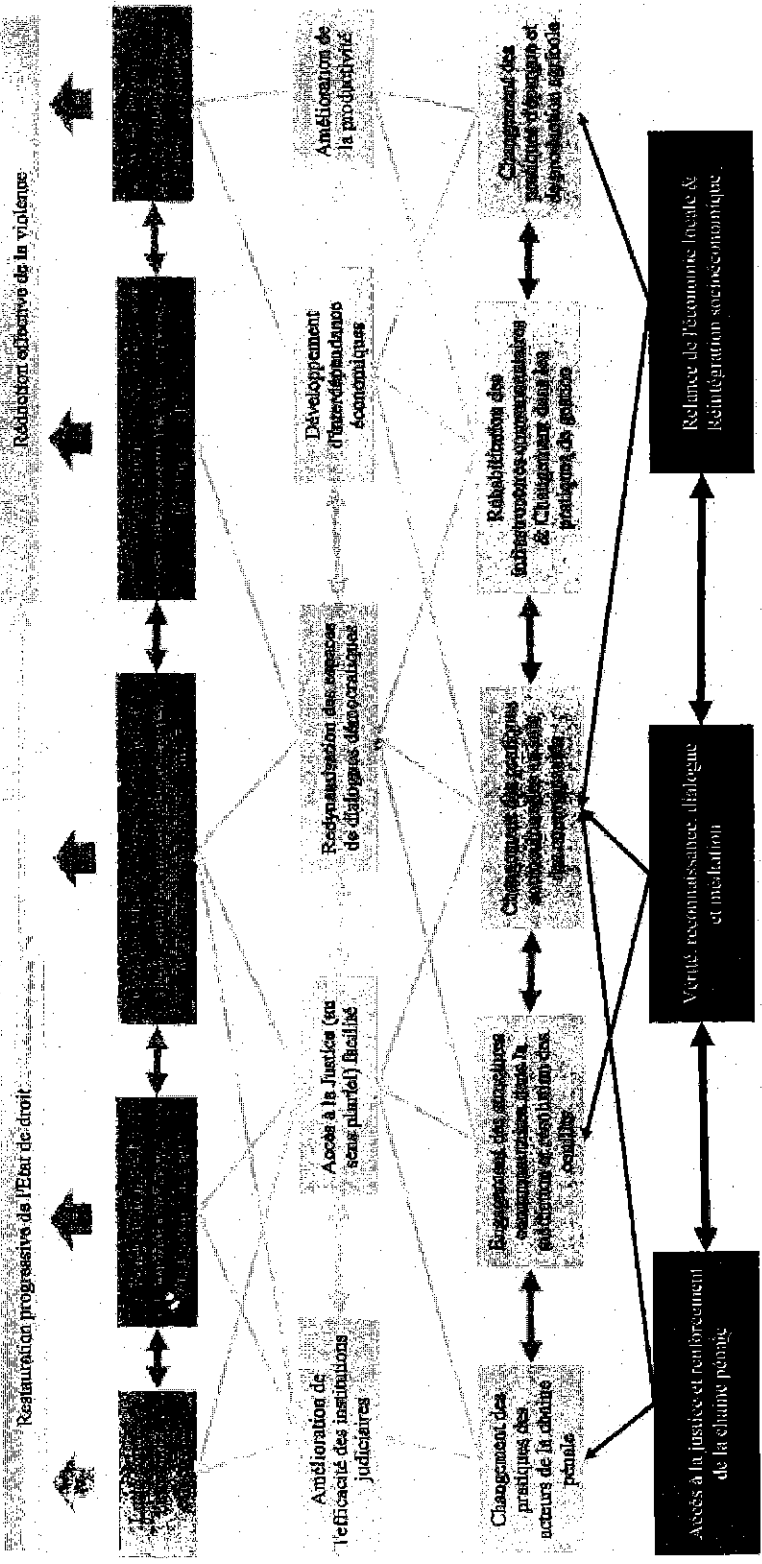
Restauration progressive de l'Etat de droit

Réduction effective de la violence

Amélioration de l'efficacité des institutions judiciaires

Accès à la Justice (au sens pluriel) facilité

Redynamisation des espaces de dialogues démocratiques

Développement d'interdépendance économiques

Amélioration de la productivité

Changement des pratiques des acteurs de la chaîne pénale

Engagement des structures communautaires dans la prévention et résolution des conflits

Changement des pratiques des autorités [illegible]

Réhabilitation des infrastructures communautaires & Changement dans les pratiques de gestion

Changement des pratiques d'élevage et de production agricole

Accès à la justice et renforcement de la chaîne pénale

Vérité, reconnaissance, dialogue et médiation

Relance de l'économie locale & Réintégration socioéconomique